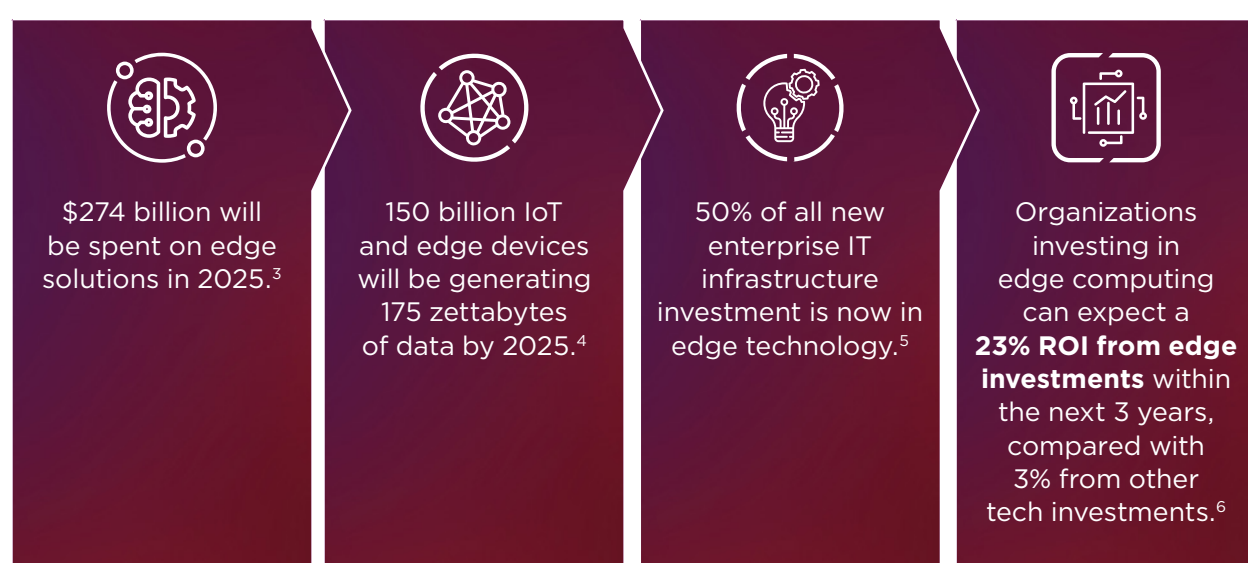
$274 billion will be spent on edge solutions in 2025.$^3$

150 billion IoT and edge devices will be generating 175 zettabytes of data by 2025.$^4$

50% of all new enterprise IT infrastructure investment is now in edge technology.$^5$

Organizations investing in edge computing can expect a **23% ROI from edge investments** within the next 3 years, compared with 3% from other tech investments.$^6$